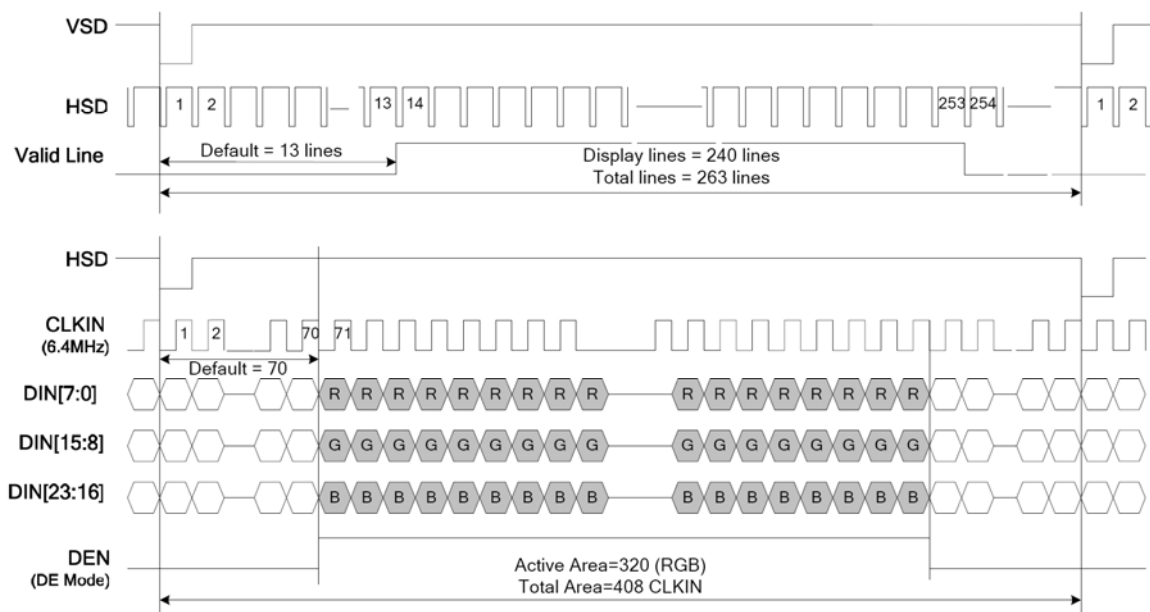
VSD

HSD
1 2 13 14 253 254 1 2

Valid Line
Default = 13 lines
Display lines = 240 lines
Total lines = 263 lines

HSD

CLKIN
(6.4MHz)
1 2 70 71
Default = 70

DIN[7:0]
R R R R R R R R R R R R R R R R R R R R

DIN[15:8]
G G G G G G G G G G G G G G G G G G G G

DIN[23:16]
B B B B B B B B B B B B B B B B B B B B

DEN
(DE Mode)
Active Area=320 (RGB)
Total Area=408 CLKIN